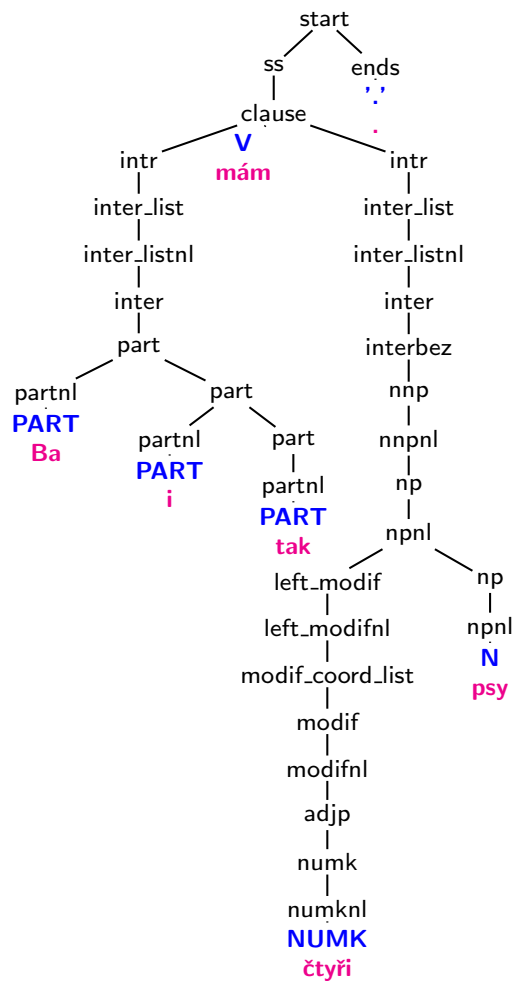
start

ss

ends

'.'

.

clause

V

mám

intr

inter_list

inter_listnl

inter

part

partnl

PART

Ba

part

partnl

PART

i

part

partnl

PART

tak

intr

inter_list

inter_listnl

inter

interbez

nnp

nnpnl

np

npnl

left_modif

left_modifnl

modif_coord_list

modif

modifnl

adjp

numk

numknl

NUMK

čtyři

np

npnl

N

psy